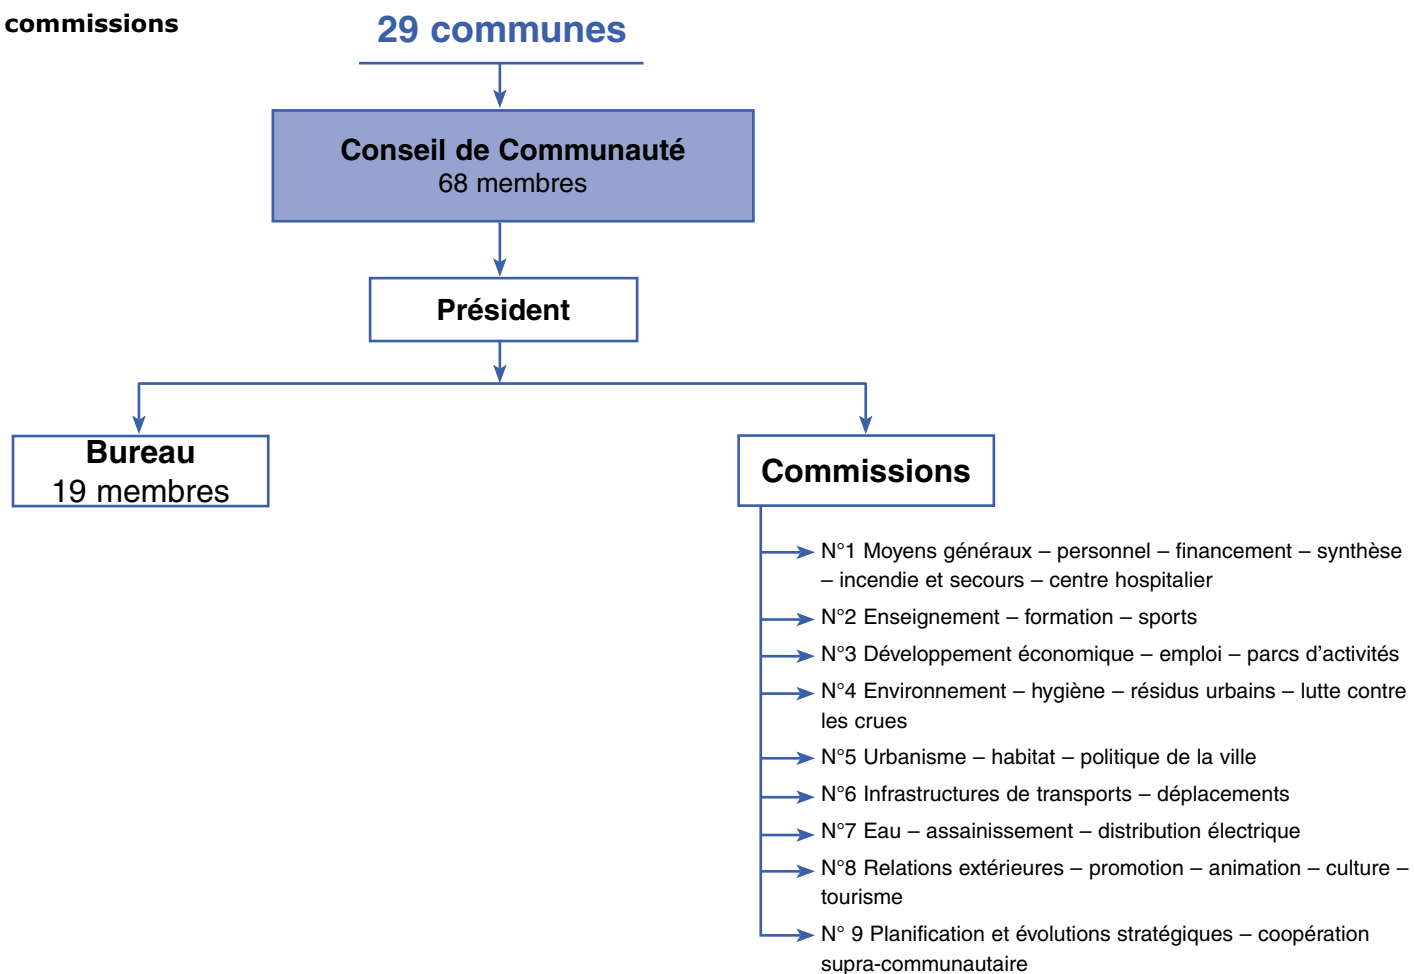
commissions

29 communes

Conseil de Communauté
68 membres

Président

Bureau
19 membres

Commissions

N°1 Moyens généraux – personnel – financement – synthèse – incendie et secours – centre hospitalier

N°2 Enseignement – formation – sports

N°3 Développement économique – emploi – parcs d'activités

N°4 Environnement – hygiène – résidus urbains – lutte contre les crues

N°5 Urbanisme – habitat – politique de la ville

N°6 Infrastructures de transports – déplacements

N°7 Eau – assainissement – distribution électrique

N°8 Relations extérieures – promotion – animation – culture – tourisme

N° 9 Planification et évolutions stratégiques – coopération supra-communautaire